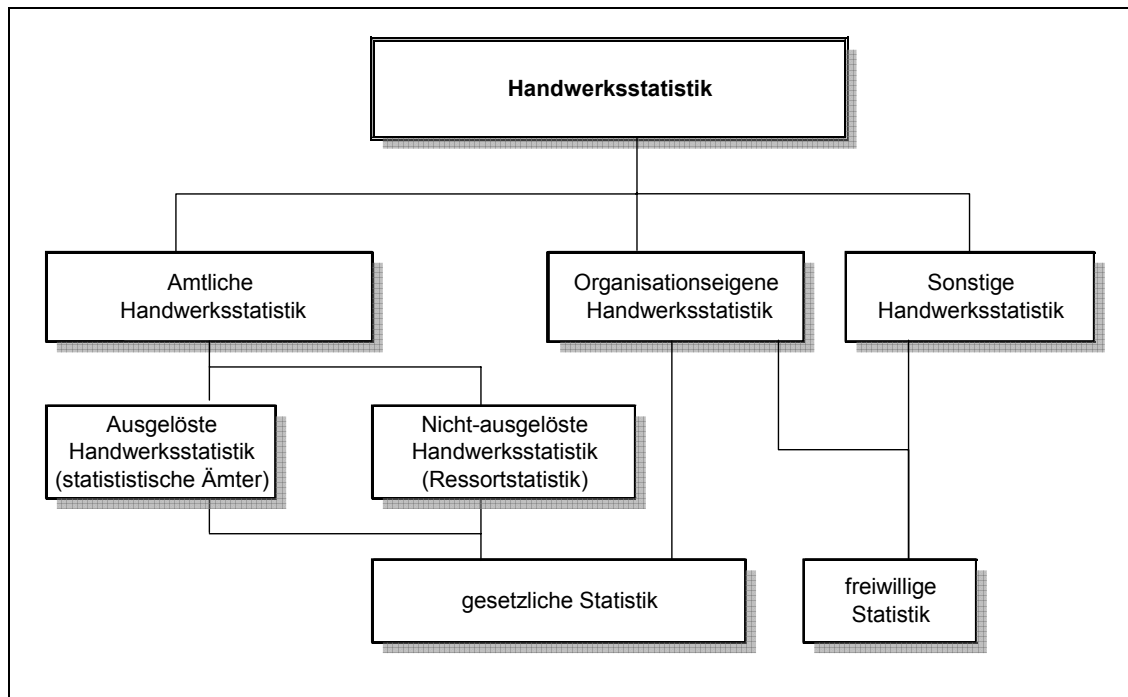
Handwerksstatistik

Amtliche Handwerksstatistik

Organisationseigene Handwerksstatistik

Sonstige Handwerksstatistik

Ausgelöste Handwerksstatistik (statististische Ämter)

Nicht-ausgelöste Handwerksstatistik (Ressortstatistik)

gesetzliche Statistik

freiwillige Statistik